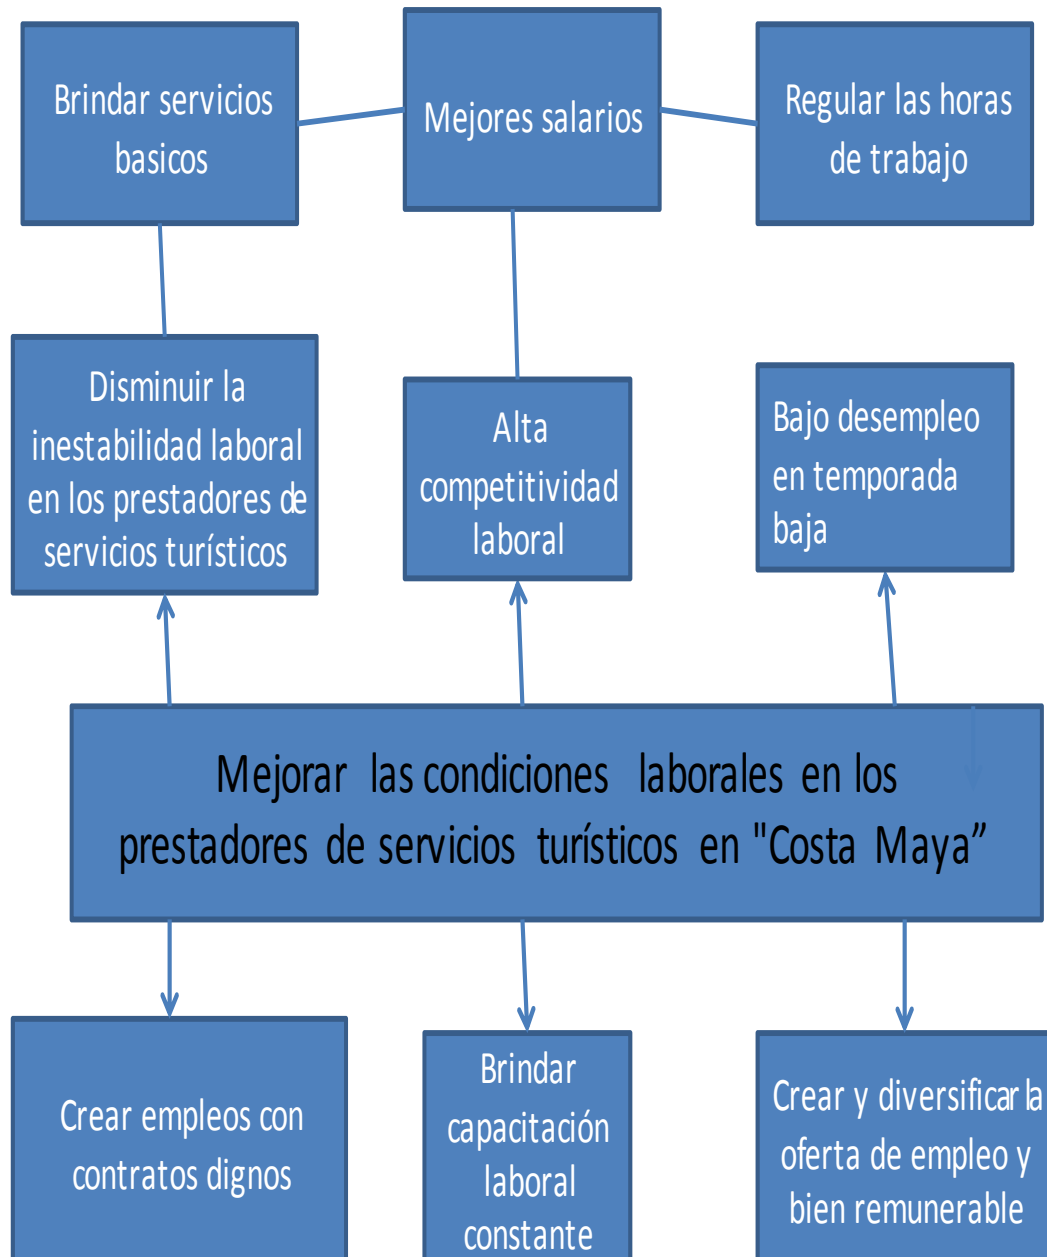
Brindar servicios basicos

Mejores salarios

Regular las horas de trabajo

Disminuir la inestabilidad laboral en los prestadores de servicios turísticos

Alta competitividad laboral

Bajo desempleo en temporada baja

Mejorar las condiciones laborales en los prestadores de servicios turísticos en "Costa Maya”

Crear empleos con contratos dignos

Brindar capacitación laboral constante

Crear y diversificar la oferta de empleo y bien remunerable